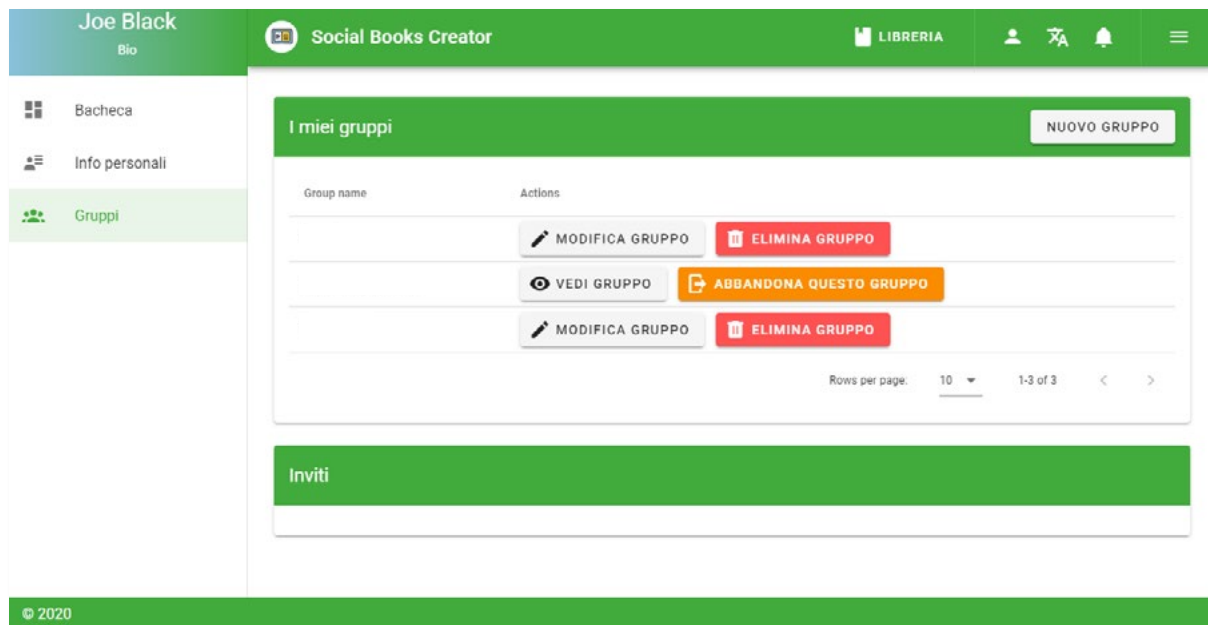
Joe Black
Bio

Social Books Creator

LIBRERIA

Bacheca
Info personali
Gruppi

I miei gruppi

NUOVO GRUPPO

| Group name | Actions |
|---|---|
| | MODIFICA GRUPPO ELIMINA GRUPPO |
| | VEDI GRUPPO ABBANDONA QUESTO GRUPPO |
| | MODIFICA GRUPPO ELIMINA GRUPPO |

Rows per page: 10 1-3 of 3

Inviti

© 2020